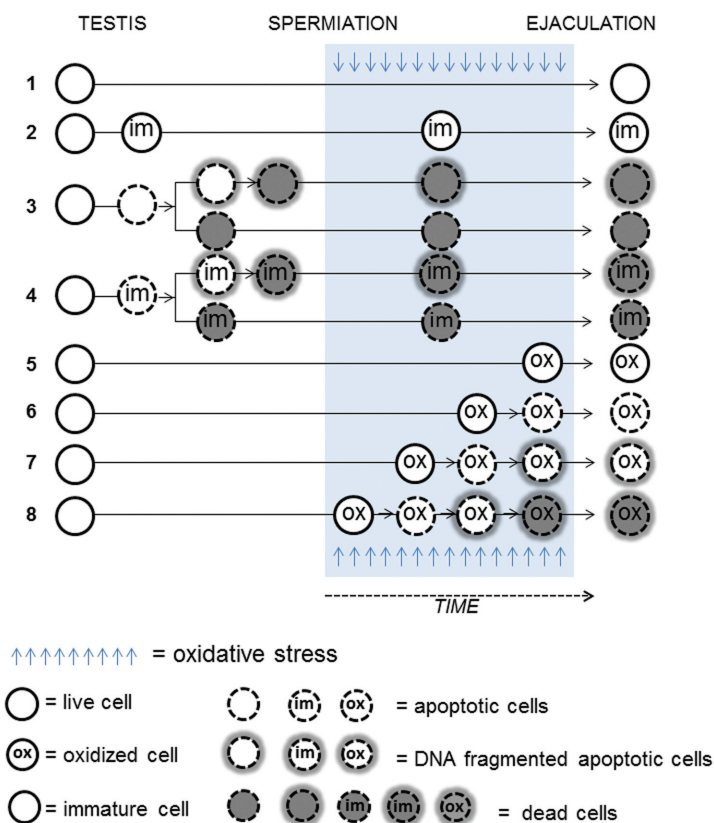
TESTIS SPERMIATION EJACULATION

1

2 im im im

3

4 im im im im im

5 ox ox

6 ox ox ox

7 ox ox ox ox

8 ox ox ox ox ox

TIME

↑↑↑↑↑↑↑↑↑ = oxidative stress

= live cell

ox = oxidized cell

= immature cell

im ox = apoptotic cells

im ox = DNA fragmented apoptotic cells

im im ox = dead cells